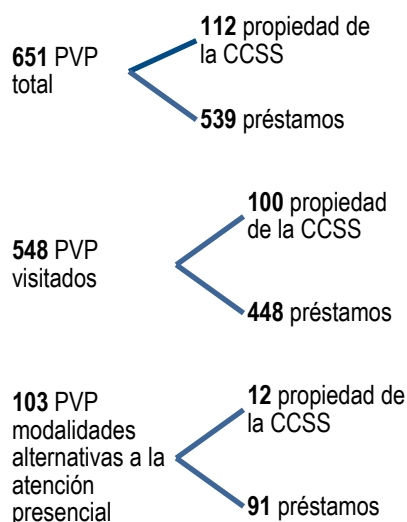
**651** PVP total

**112** propiedad de la CCSS

**539** préstamos

**548** PVP visitados

**100** propiedad de la CCSS

**448** préstamos

**103** PVP modalidades alternativas a la atención presencial

**12** propiedad de la CCSS

**91** préstamos